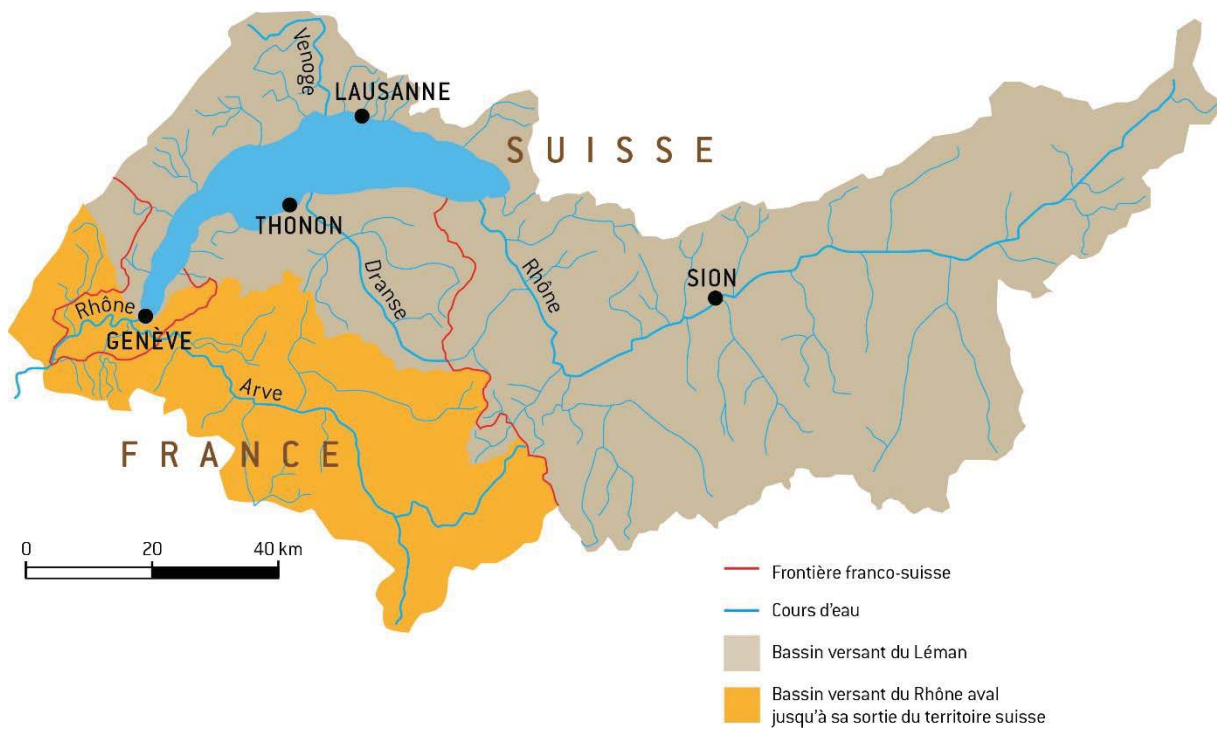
Venoge
LAUSANNE
SUISSE
THONON
Dranse
Rhône
SION
Rhône
GENÈVE
Arve
FRANCE

0 20 40 km

Frontière franco-suisse
Cours d'eau
Bassin versant du Léman
Bassin versant du Rhône aval jusqu'à sa sortie du territoire suisse